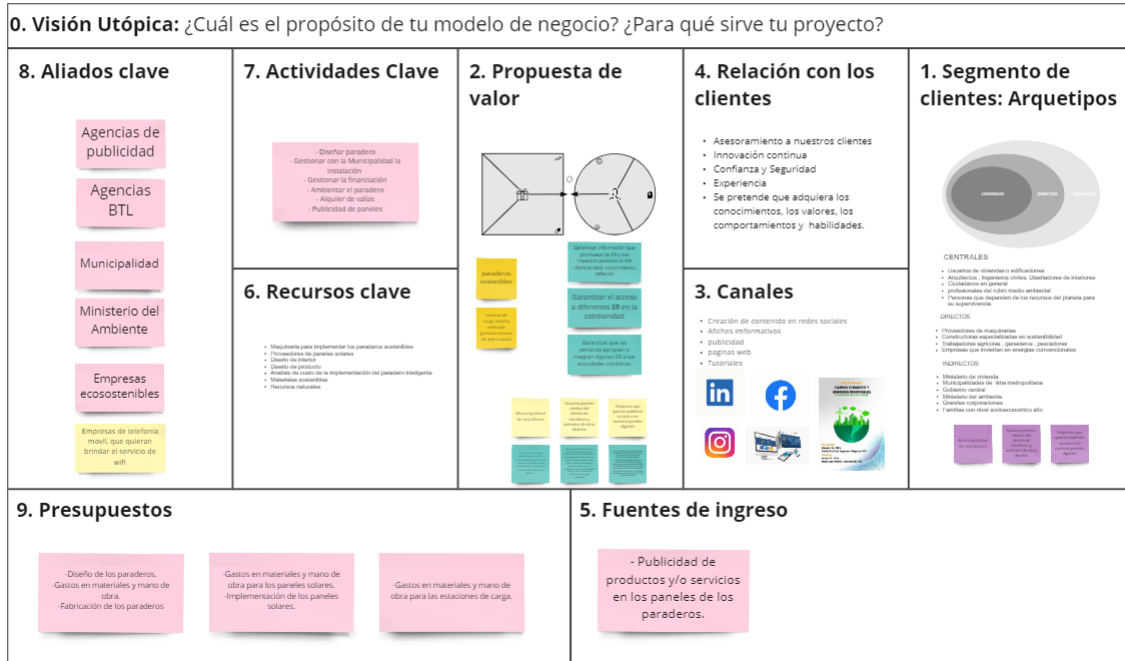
**0. Visión Utópica:** ¿Cuál es el propósito de tu modelo de negocio? ¿Para qué sirve tu proyecto?

**8. Aliados clave**

Agencias de publicidad

Agencias BTL

Municipalidad

Ministerio del Ambiente

Empresas ecosostenibles

Empresas de telefonía movil, que quieran brindar el servicio de wifi

**7. Actividades Clave**

- Diseñar paradero
- Gestionar con la Municipalidad la instalación
- Gestionar la financiación
- Ambientar el paradero
- Alquiler de vallas
- Publicidad de paneles

**6. Recursos clave**

- Maquinaria para implementar los paraderos sostenibles
- Proveedores de paneles solares
- Diseño de interior
- Diseño de producto
- Análisis de costo de la implementación del paradero inteligente
- Materiales sostenibles
- Recursos naturales

**2. Propuesta de valor**

paraderos sostenibles

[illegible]

Generar información que promueva el ER y sus impactos positivos al ER - Sensibilidad, conocimiento, reflexión

Garantizar el acceso a diferentes ER en la colaboridad

Garantizar que las personas apropien la imagen algunas ER a sus actividades cotidianas

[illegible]

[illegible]

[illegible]

**4. Relación con los clientes**

- Asesoramiento a nuestros clientes
- Innovación continua
- Confianza y Seguridad
- Experiencia
- Se pretende que adquiera los conocimientos, los valores, los comportamientos y habilidades.

**3. Canales**

- Creación de contenido en redes sociales
- Afiches informativos
- publicidad
- paginas web
- Tutoriales

**1. Segmento de clientes: Arquetipos**

CENTRALES DIRECTOS INDIRECTOS

CENTRALES
- Usuarios de viviendas o edificaciones
- Arquitectos, Ingenieros civiles, Diseñadores de interiores
- Ciudadanos en general
- profesionales del rubro medio ambiental
- Personas que dependen de los recursos del planeta para su supervivencia

DIRECTOS
- Proveedores de maquinarias
- Constructoras especializadas en sostenibilidad
- Trabajadores agrícolas, ganaderos, pescadores
- Empresas que invierten en energías convencionales

INDIRECTOS
- Ministerio de vivienda
- Municipalidades de lima metropolitana
- Gobierno central
- Ministerio del ambiente
- Grandes corporaciones
- Familias con nivel socioeconomico alto

**9. Presupuestos**

-Diseño de los paraderos.
-Gastos en materiales y mano de obra.
-Fabricación de los paraderos

-Gastos en materiales y mano de obra para los paneles solares.
-Implementación de los paneles solares.

-Gastos en materiales y mano de obra para las estaciones de carga.

**5. Fuentes de ingreso**

- Publicidad de productos y/o servicios en los paneles de los paraderos.